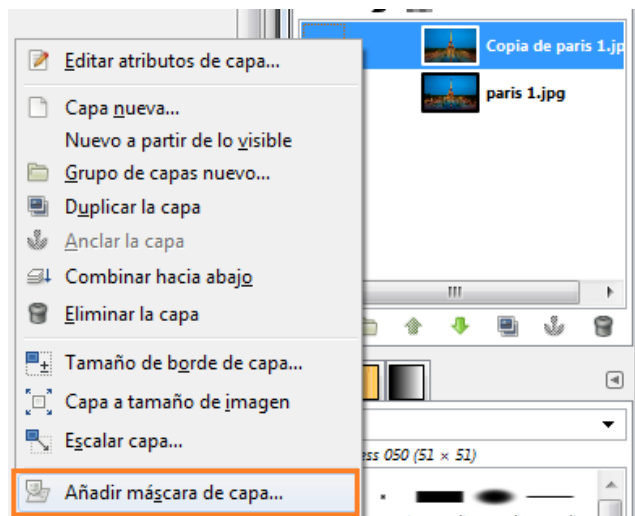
Editar atributos de capa...

Capa nueva...
Nuevo a partir de lo visible
Grupo de capas nuevo...
Duplicar la capa
Anclar la capa
Combinar hacia abajo
Eliminar la capa

Tamaño de borde de capa...
Capa a tamaño de imagen
Escalar capa...

Añadir máscara de capa...

Copia de paris 1.jp
paris 1.jpg
III
ess 050 (51 × 51)